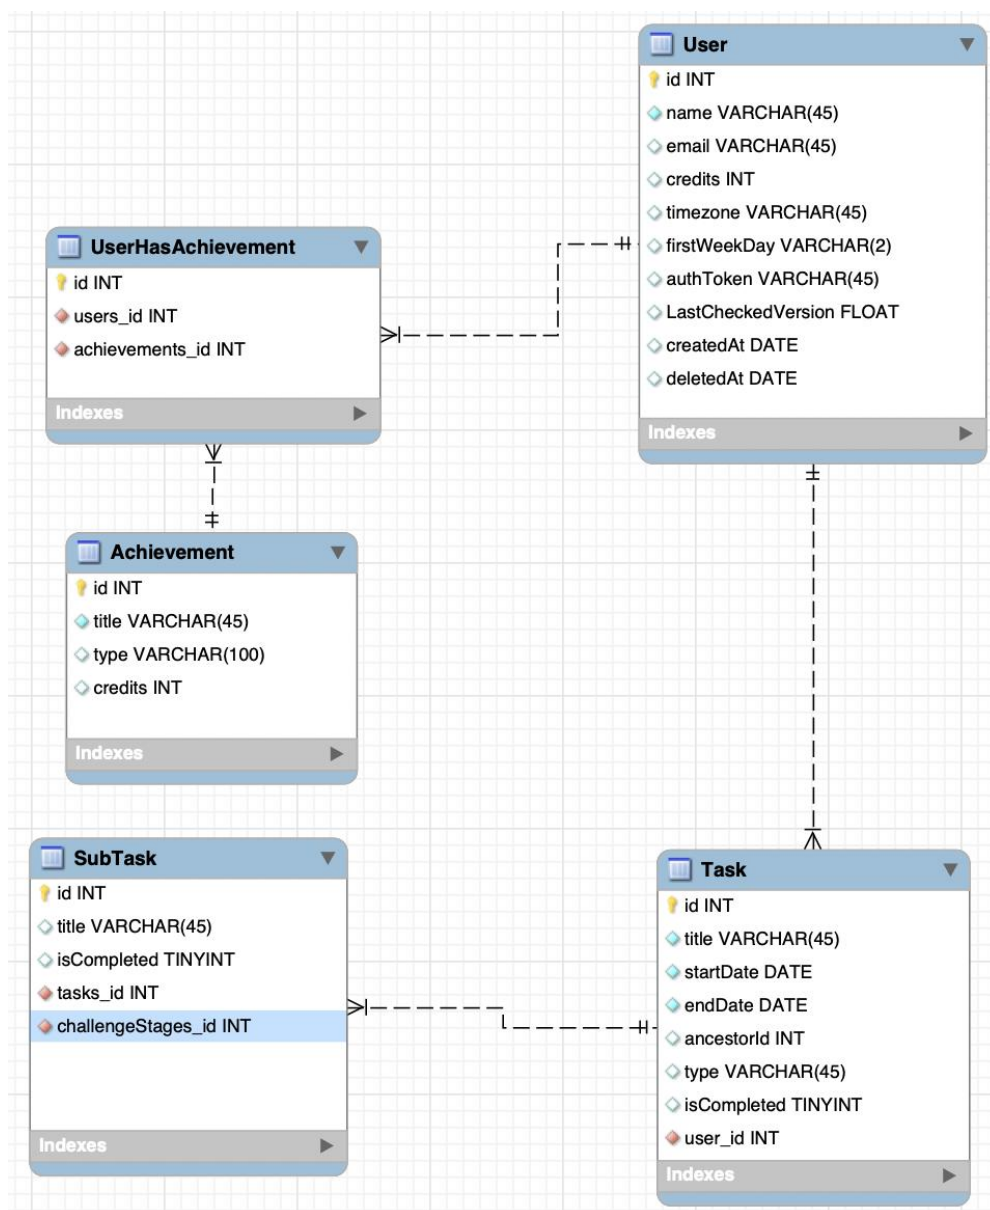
User
id INT
name VARCHAR(45)
email VARCHAR(45)
credits INT
timezone VARCHAR(45)
firstWeekDay VARCHAR(2)
authToken VARCHAR(45)
LastCheckedVersion FLOAT
createdAt DATE
deletedAt DATE
Indexes

UserHasAchievement
id INT
users_id INT
achievements_id INT
Indexes

Achievement
id INT
title VARCHAR(45)
type VARCHAR(100)
credits INT
Indexes

SubTask
id INT
title VARCHAR(45)
isCompleted TINYINT
tasks_id INT
challengeStages_id INT
Indexes

Task
id INT
title VARCHAR(45)
startDate DATE
endDate DATE
ancestorId INT
type VARCHAR(45)
isCompleted TINYINT
user_id INT
Indexes